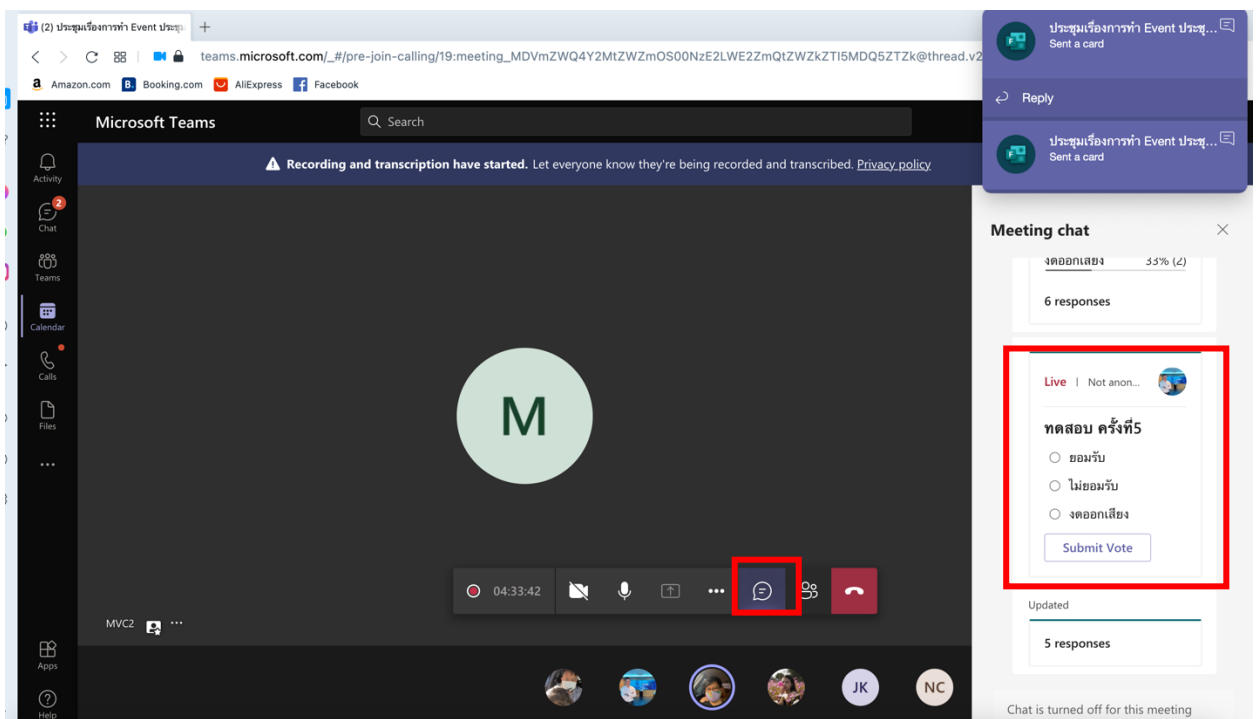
(2) ประชุมเรื่องการทำ Event ประชุ

teams.microsoft.com/_#/pre-join-calling/19:meeting_MDVmZWQ4Y2MtZWZmOS00NzE2LWE2ZmQtZWZkZTI5MDQ5ZTZk@thread.v2

Amazon.com Booking.com AliExpress Facebook

ประชุมเรื่องการทำ Event ประชุ...
Sent a card

Reply

ประชุมเรื่องการทำ Event ประชุ...
Sent a card

Microsoft Teams

Search

Activity
Chat
Teams
Calendar
Calls
Files
...
Apps
Help

Recording and transcription have started. Let everyone know they're being recorded and transcribed. Privacy policy

M

MVC2

04:33:42

Meeting chat

งดออกเสียง 33% (2)

6 responses

Live | Not anon...

ทดสอบ ครั้งที่5

ยอมรับ

ไม่ยอมรับ

งดออกเสียง

Submit Vote

Updated

5 responses

JK

NC

Chat is turned off for this meeting